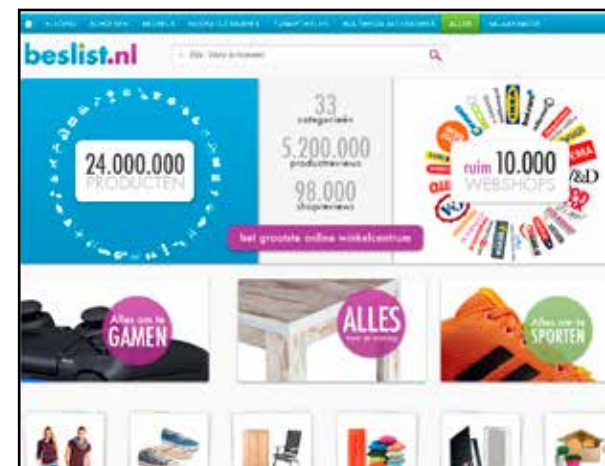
KLEDING SCHOENEN MEUBELS WOONACCESSOIRES TUINARTIKELEN MULTIMEDIA ACCESSOIRES ALLES VAKANTIEREIS

beslist.nl

Zoek. Vind. Beslist.

24.000.000 PRODUCTEN

33 categorieën

5.200.000 productreviews

98.000 shopreviews

ruim 10.000 WEBSHOPS

het grootste online winkelcentrum

Alles om te GAMEN

ALLES voor je woning

Alles om te SPORTEN